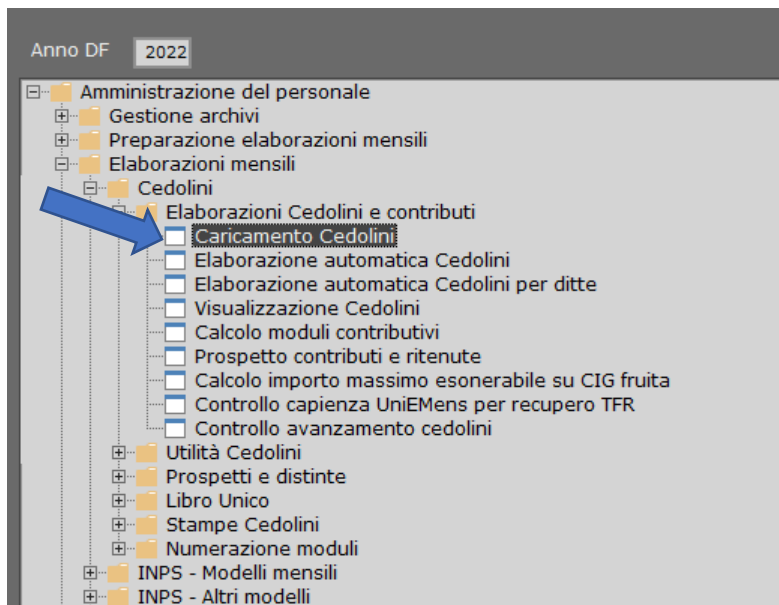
Anno DF 2022

Amministrazione del personale
Gestione archivi
Preparazione elaborazioni mensili
Elaborazioni mensili
Cedolini
Elaborazioni Cedolini e contributi
Caricamento Cedolini
Elaborazione automatica Cedolini
Elaborazione automatica Cedolini per ditte
Visualizzazione Cedolini
Calcolo moduli contributivi
Prospetto contributi e ritenute
Calcolo importo massimo esonerabile su CIG fruita
Controllo capienza UniEMens per recupero TFR
Controllo avanzamento cedolini
Utilità Cedolini
Prospetti e distinte
Libro Unico
Stampe Cedolini
Numerazione moduli
INPS - Modelli mensili
INPS - Altri modelli